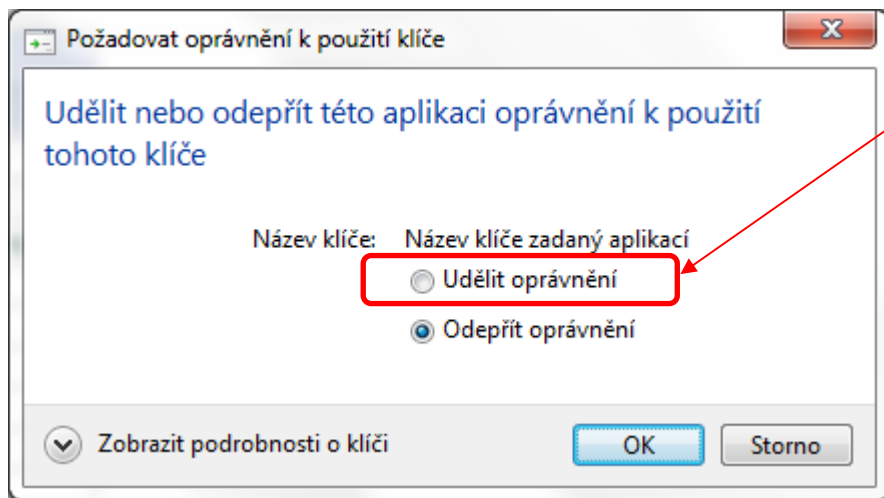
Požadovat oprávnění k použití klíče

Udělit nebo odepřít této aplikaci oprávnění k použití tohoto klíče

Název klíče: Název klíče zadaný aplikací

Udělit oprávnění

Odepřít oprávnění

Zobrazit podrobnosti o klíči

OK

Storno